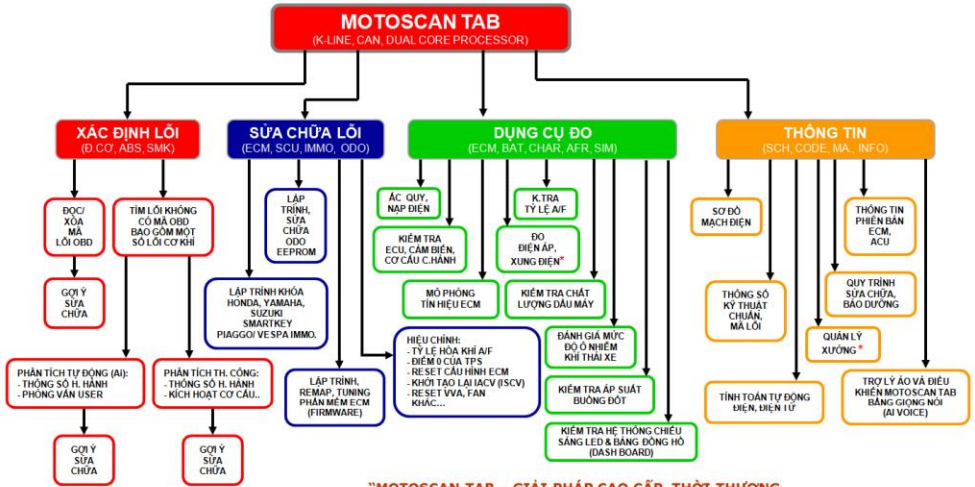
MOTOSCAN TAB
(K-LINE, CAN, DUAL CORE PROCESSOR)

XÁC ĐỊNH LỖI
(Đ.CƠ, ABS, SMK)

ĐỌC/ XÓA MÃ LỖI OBD

GỢI Ý SỬA CHỮA

TÌM LỖI KHÔNG CÓ MÃ OBD BAO GỒM MỘT SỐ LỖI CƠ KHÍ

PHÂN TÍCH TỰ ĐỘNG (AI):
- THÔNG SỐ H. HÀNH
- PHỎNG VẤN USER

GỢI Ý SỬA CHỮA

PHÂN TÍCH TH. CÔNG:
- THÔNG SỐ H. HÀNH
- KÍCH HOẠT CƠ CẤU..

GỢI Ý SỬA CHỮA

SỬA CHỮA LỖI
(ECM, SCU, IMMO, ODO)

LẬP TRÌNH, SỬA CHỮA ODO EEPROM

LẬP TRÌNH KHÓA HONDA, YAMAHA, SUZUKI SMARTKEY PIAGGIO/ VESPA IMMO.

LẬP TRÌNH, REMAP, TUNING PHẦN MỀM ECM (FIRMWARE)

HIỆU CHỈNH:
- TỶ LỆ HÒA KHÍ A/F
- ĐIỂM 0 CỦA TPS
- RESET CẤU HÌNH ECM
- KHỞI TẠO LẠI IACV (ISCV)
- RESET VVA, FAN KHÁC...

DỤNG CỤ ĐO
(ECM, BAT, CHAR, AFR, SIM)

ẮC QUY, NẠP ĐIỆN

KIỂM TRA ECU, CẢM BIẾN, CƠ CẤU C.HÀNH

K.TRA TỶ LỆ A/F

ĐO ĐIỆN ÁP, XUNG ĐIỆN*

MÔ PHỎNG TÍN HIỆU ECM

KIỂM TRA CHẤT LƯỢNG DẦU MÁY

ĐÁNH GIÁ MỨC ĐỘ Ô NHIỄM KHÍ THẢI XE

KIỂM TRA ÁP SUẤT BUỒNG ĐỐT

KIỂM TRA HỆ THỐNG CHIẾU SÁNG LED & BẢNG ĐỒNG HỒ (DASH BOARD)

THÔNG TIN
(SCH, CODE, MA , INFO)

SƠ ĐỒ MẠCH ĐIỆN

THÔNG SỐ KỸ THUẬT CHUẨN, MÃ LỖI

THÔNG TIN PHIÊN BẢN ECM, ACU

QUY TRÌNH SỬA CHỮA, BẢO DƯỠNG

QUẢN LÝ XƯỞNG*

TÍNH TOÁN TỰ ĐỘNG ĐIỆN, ĐIỆN TỬ

TRỢ LÝ ẢO VÀ ĐIỀU KHIỂN MOTOSCAN TAB BẰNG GIỌNG NÓI (AI VOICE)

"MOTOSCAN TAB – GIẢI PHÁP CAO CẤP, THỜI THƯỢNG